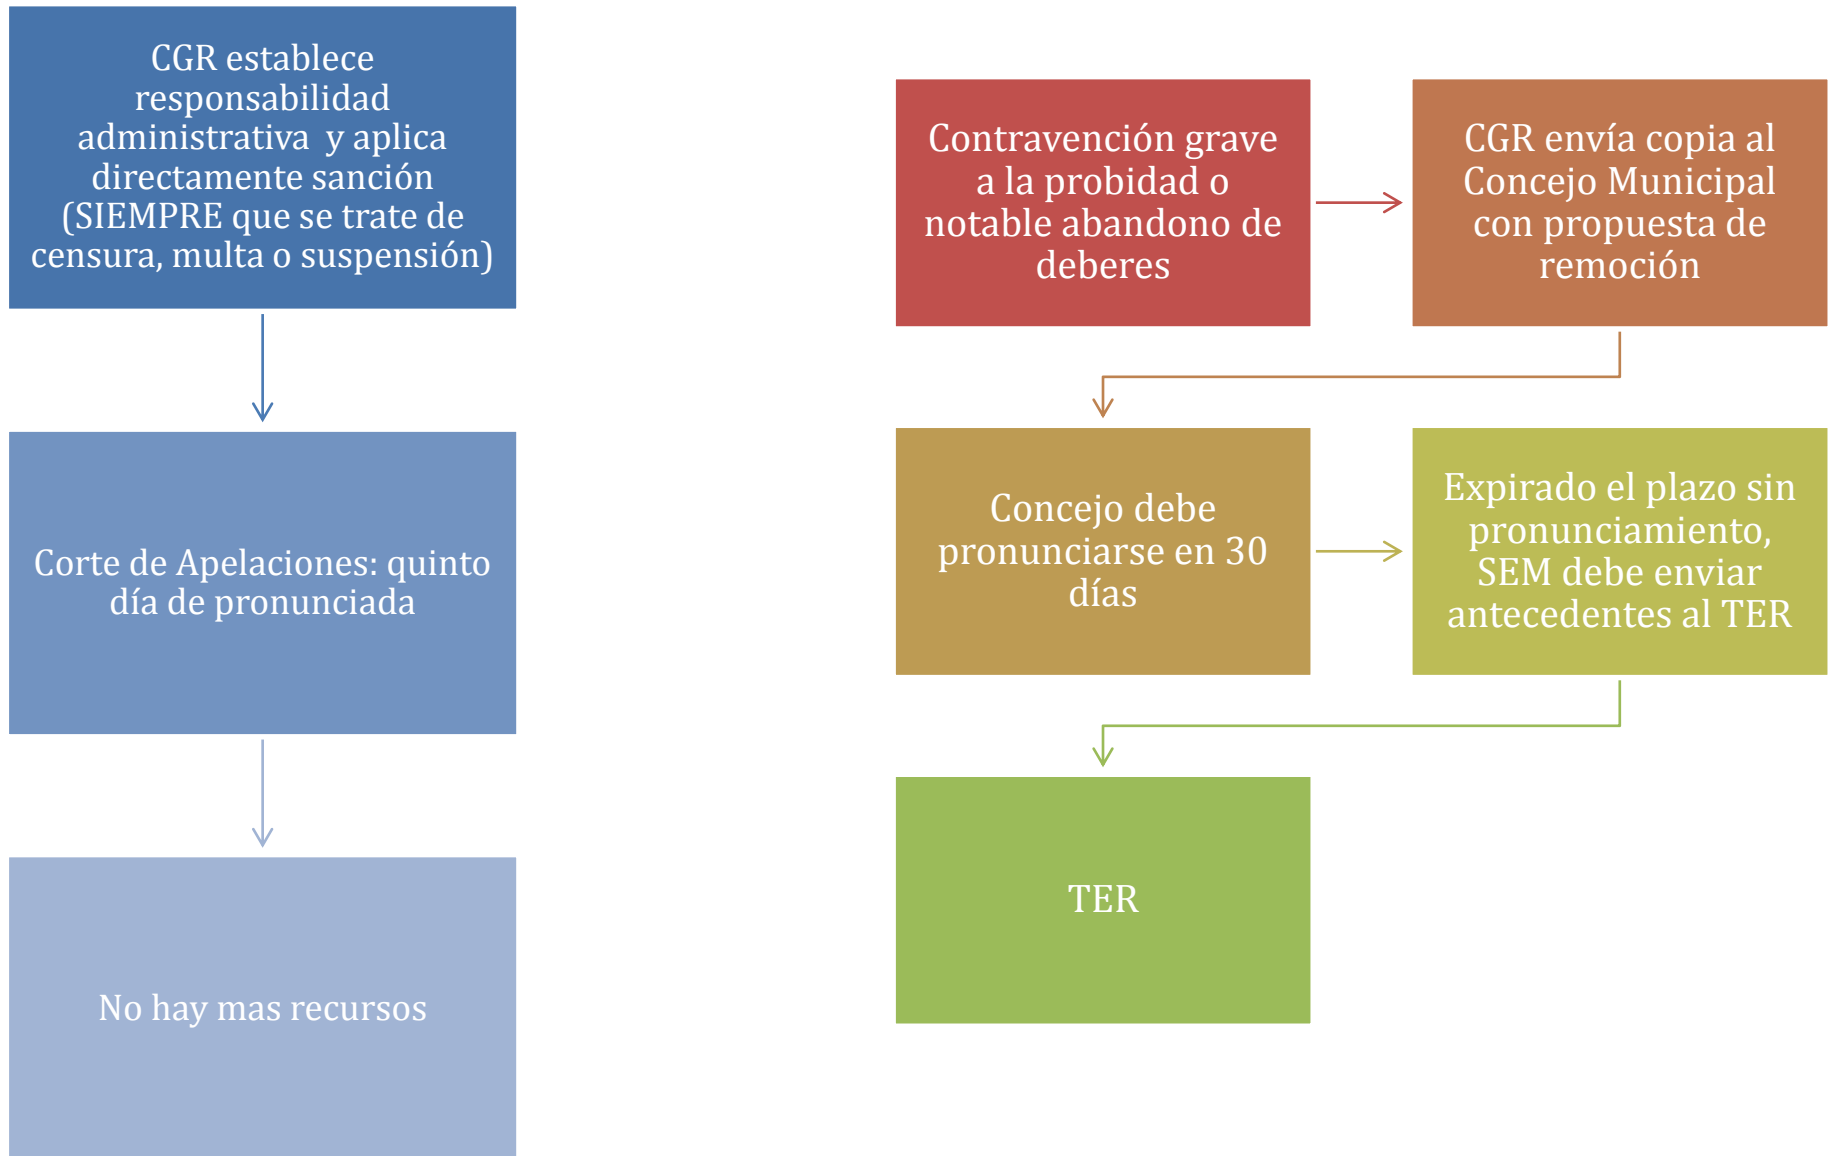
CGR establece responsabilidad administrativa y aplica directamente sanción (SIEMPRE que se trate de censura, multa o suspensión)

Corte de Apelaciones: quinto día de pronunciada

No hay mas recursos

Contravención grave a la probidad o notable abandono de deberes

CGR envía copia al Concejo Municipal con propuesta de remoción

Concejo debe pronunciarse en 30 días

Expirado el plazo sin pronunciamiento, SEM debe enviar antecedentes al TER

TER